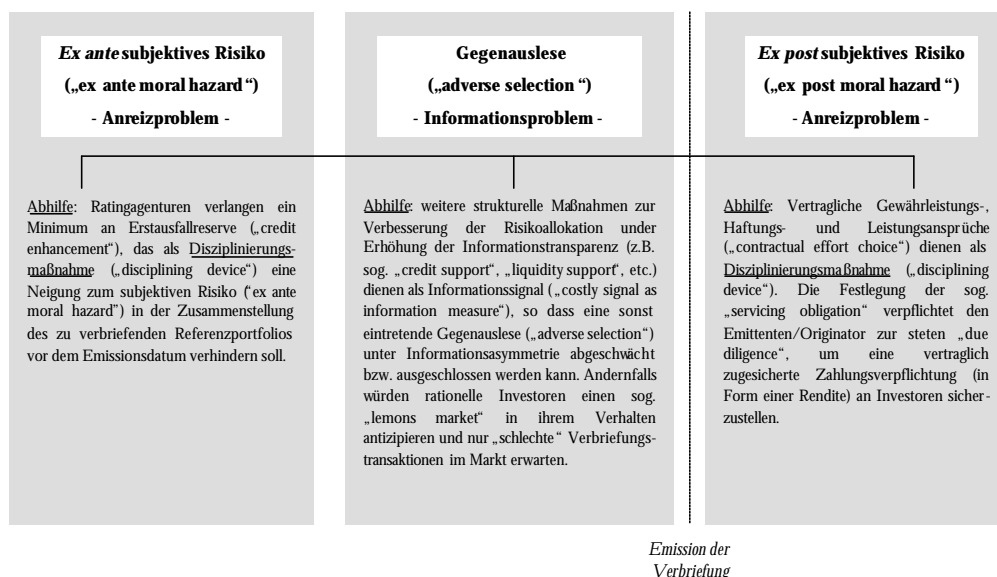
***Ex ante* subjektives Risiko**
**(„ex ante moral hazard")**
**- Anreizproblem -**

Abhilfe: Ratingagenturen verlangen ein Minimum an Erstausfallreserve („credit enhancement"), das als Disziplinierungsmaßnahme („disciplining device") eine Neigung zum subjektiven Risiko ("ex ante moral hazard") in der Zusammenstellung des zu verbriefenden Referenzportfolios vor dem Emissionsdatum verhindern soll.

**Gegenauslese**
**(„adverse selection")**
**- Informationsproblem -**

Abhilfe: weitere strukturelle Maßnahmen zur Verbesserung der Risikoallokation under Erhöhung der Informationstransparenz (z.B. sog. „credit support", „liquidity support", etc.) dienen als Informationssignal („costly signal as information measure"), so dass eine sonst eintretende Gegenauslese („adverse selection") unter Informationsasymmetrie abgeschwächt bzw. ausgeschlossen werden kann. Andernfalls würden rationelle Investoren einen sog. „lemons market" in ihrem Verhalten antizipieren und nur „schlechte" Verbriefungstransaktionen im Markt erwarten.

***Ex post* subjektives Risiko**
**(„ex post moral hazard")**
**- Anreizproblem -**

Abhilfe: Vertragliche Gewährleistungs-, Haftungs- und Leistungsansprüche („contractual effort choice") dienen als Disziplinierungsmaßnahme („disciplining device"). Die Festlegung der sog. „servicing obligation" verpflichtet den Emittenten/Originator zur steten „due diligence", um eine vertraglich zugesicherte Zahlungsverpflichtung (in Form einer Rendite) an Investoren sicherzustellen.

*Emission der Verbriefung*